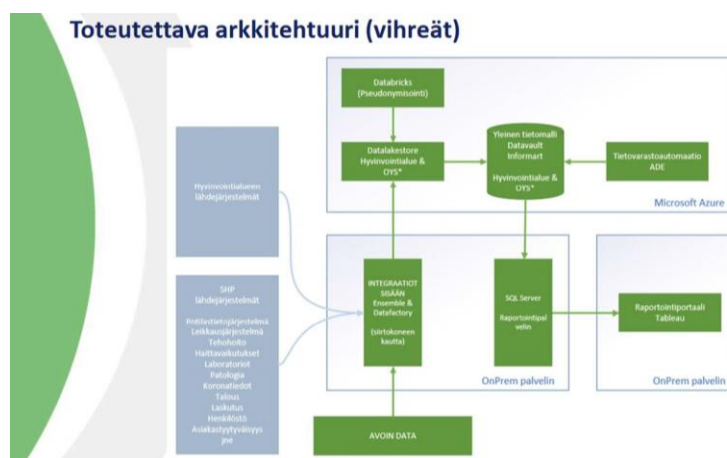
Toteutettava arkkitehtuuri (vihreät)

Databricks (Pseudonymisointi)

Datalakestore Hyvinvointialue & OYS*

Yleinen tietomalli Datavault Informart

Hyvinvointialue & OYS*

Tietovarastoautomaatio ADE

Microsoft Azure

Hyvinvointialueen lähdejärjestelmät

SHP lähdejärjestelmät

Potilastietojärjestelmä
Leikkausjärjestelmä
Tehohoito
Haittavaikutukset
Laboratoriot
Patologia
Koronatiedot
Talous
Laskutus
Henkilöstö
Asiakastyytyväisyys
jne

INTEGRAATIOT SISÄÄN Ensemble & Datafactory

(siirtokoneen kautta)

SQL Server

Raportointipalvelin

Raportointiportaali Tableau

OnPrem palvelin

OnPrem palvelin

AVOIN DATA